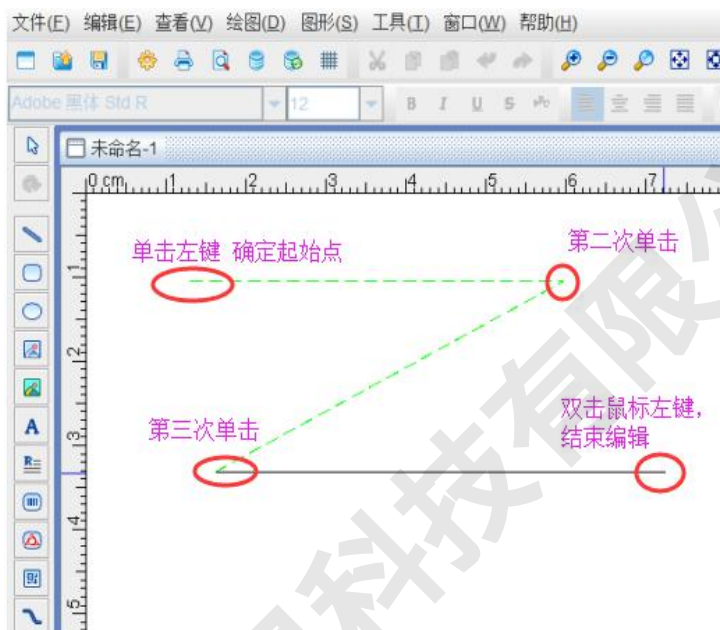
文件(F) 编辑(E) 查看(V) 绘图(D) 图形(S) 工具(T) 窗口(W) 帮助(H)

Adobe 黑体 Std R
12
B I U S

未命名-1

0 cm 1 2 3 4 5 6 7

1
2
3
4
5

单击左键 确定起始点

第二次单击

第三次单击

双击鼠标左键，结束编辑

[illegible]科技有限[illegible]